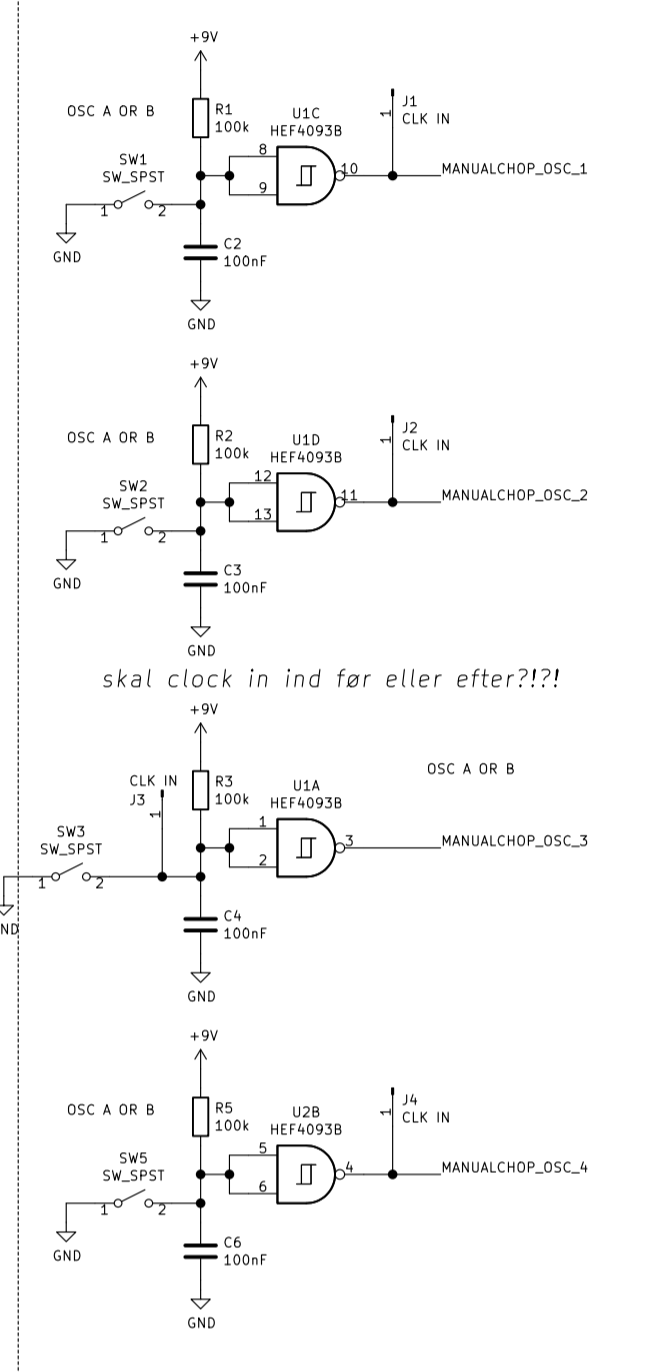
+9V

OSC A OR B

R1
100k

U1C
HEF4093B

J1
CLK IN
1

SW1
SW_SPST

8
9
10

MANUALCHOP_OSC_1

1
2

GND

C2
100nF

GND

+9V

OSC A OR B

R2
100k

U1D
HEF4093B

J2
CLK IN
1

SW2
SW_SPST

12
13
11

MANUALCHOP_OSC_2

1
2

GND

C3
100nF

GND

skal clock in ind før eller efter?!?!

+9V

OSC A OR B

CLK IN
J3
1

R3
100k

U1A
HEF4093B

SW3
SW_SPST

1
2
3

MANUALCHOP_OSC_3

1
2

ND

C4
100nF

GND

+9V

OSC A OR B

R5
100k

U2B
HEF4093B

J4
CLK IN
1

SW5
SW_SPST

5
6
4

MANUALCHOP_OSC_4

1
2

GND

C6
100nF

GND